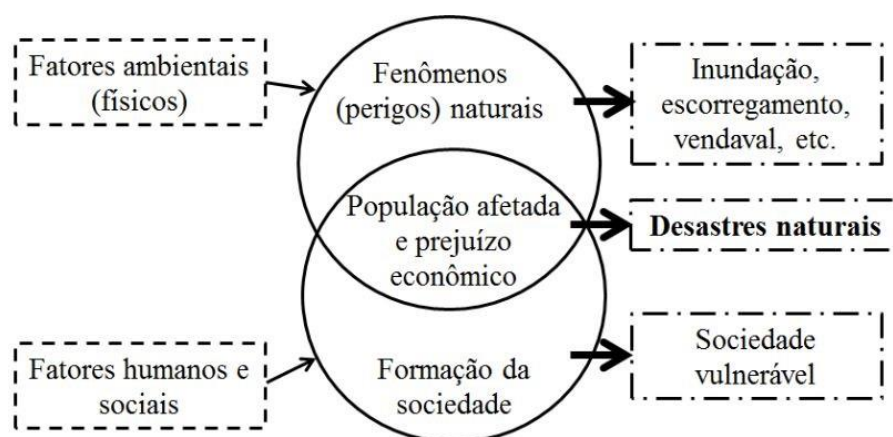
Fatores ambientais (físicos)

Fenômenos (perigos) naturais

Inundação, escorregamento, vendaval, etc.

População afetada e prejuízo econômico

Desastres naturais

Fatores humanos e sociais

Formação da sociedade

Sociedade vulnerável